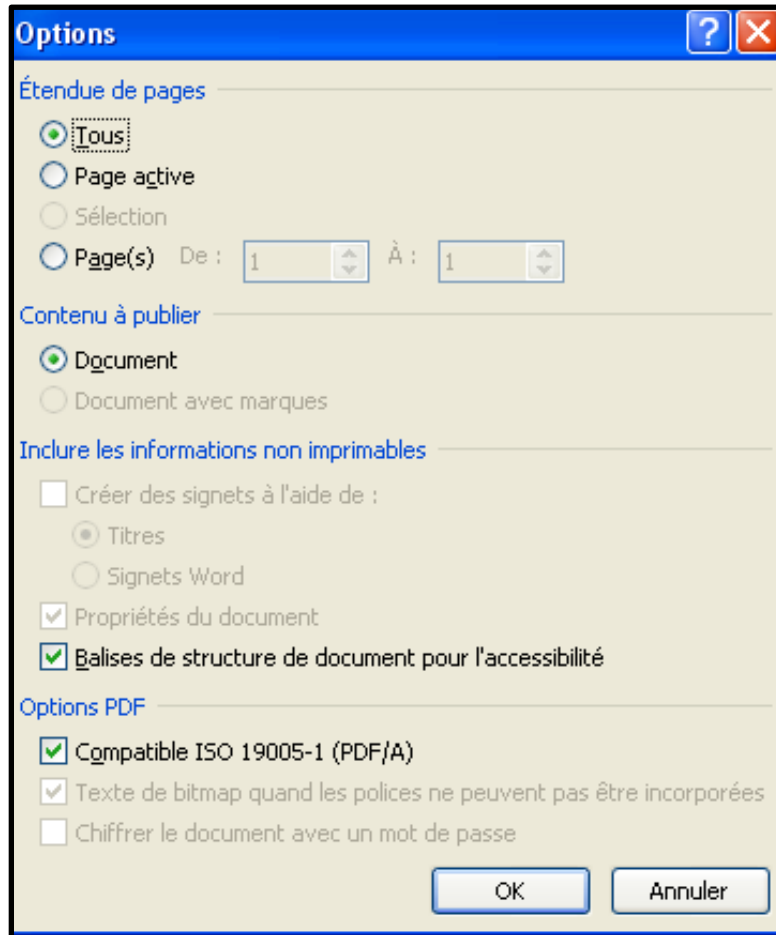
Options
?

Étendue de pages
Tous
Page active
Sélection
Page(s) De : 1 À : 1

Contenu à publier
Document
Document avec marques

Inclure les informations non imprimables
Créer des signets à l'aide de :
Titres
Signets Word
Propriétés du document
Balises de structure de document pour l'accessibilité

Options PDF
Compatible ISO 19005-1 (PDF/A)
Texte de bitmap quand les polices ne peuvent pas être incorporées
Chiffrer le document avec un mot de passe

OK
Annuler